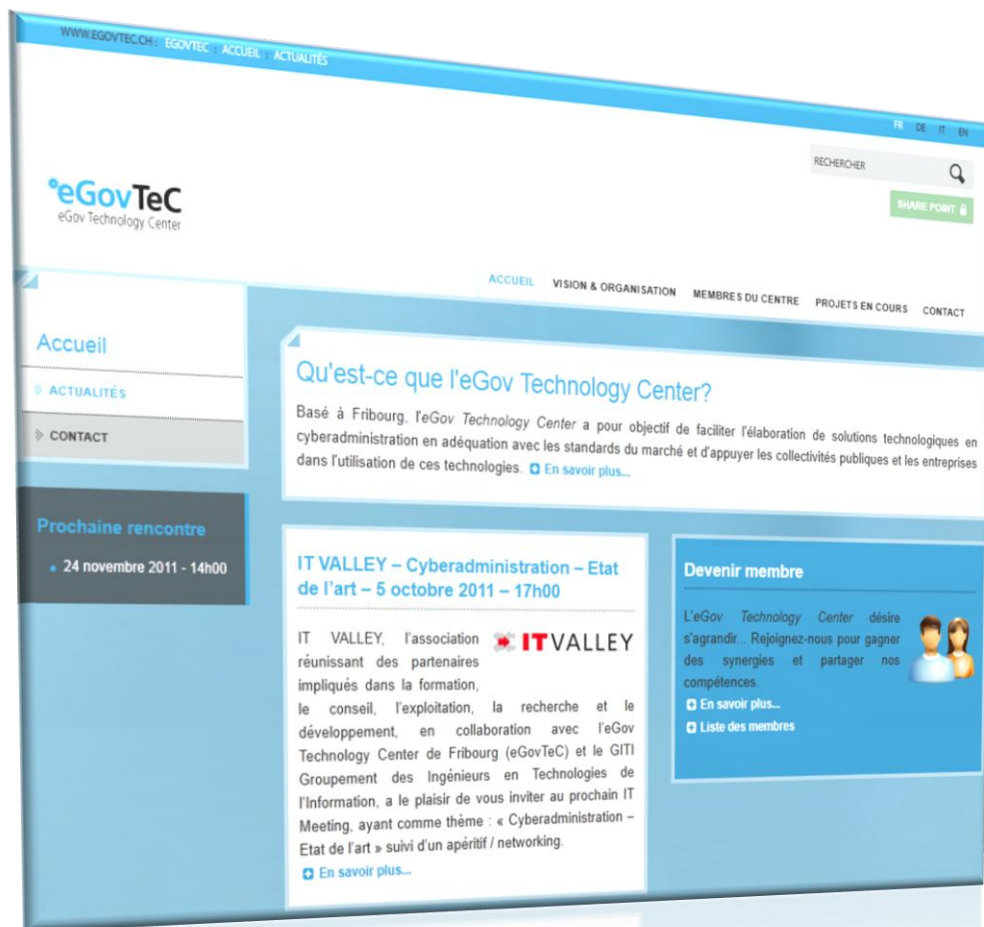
WWW.EGOVTEC.CH : EGOVTEC : ACCUEIL : ACTUALITÉS

FR DE IT EN

RECHERCHER

SHARE POINT

eGovTeC
eGov Technology Center

ACCUEIL VISION & ORGANISATION MEMBRES DU CENTRE PROJETS EN COURS CONTACT

Accueil

ACTUALITÉS

CONTACT

Prochaine rencontre

24 novembre 2011 - 14h00

Qu'est-ce que l'eGov Technology Center?

Basé à Fribourg, l'eGov Technology Center a pour objectif de faciliter l'élaboration de solutions technologiques en cyberadministration en adéquation avec les standards du marché et d'appuyer les collectivités publiques et les entreprises dans l'utilisation de ces technologies. En savoir plus...

IT VALLEY – Cyberadministration – Etat de l'art – 5 octobre 2011 – 17h00

ITVALLEY

IT VALLEY, l'association réunissant des partenaires impliqués dans la formation, le conseil, l'exploitation, la recherche et le développement, en collaboration avec l'eGov Technology Center de Fribourg (eGovTeC) et le GITI Groupement des Ingénieurs en Technologies de l'Information, a le plaisir de vous inviter au prochain IT Meeting, ayant comme thème : « Cyberadministration – Etat de l'art » suivi d'un apéritif / networking.

En savoir plus...

Devenir membre

L'eGov Technology Center désire s'agrandir... Rejoignez-nous pour gagner des synergies et partager nos compétences.

En savoir plus...

Liste des membres